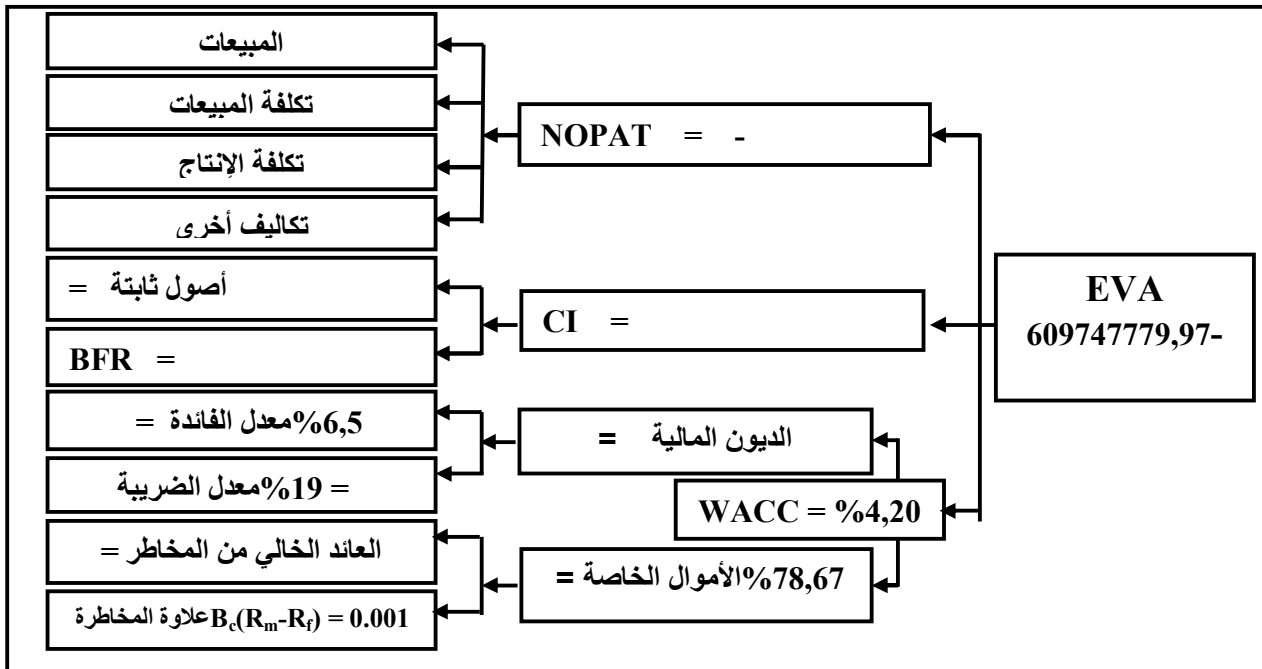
EVA
609747779,97-

NOPAT = -

CI =

WACC = %4,20

المبيعات

تكلفة المبيعات

تكلفة الإنتاج

تكاليف أخرى

أصول ثابتة =

BFR =

الديون المالية =

الأموال الخاصة = 78,67%

معدل الفائدة = 6,5%

معدل الضريبة = 19%

العائد الخالي من المخاطر =

علاوة المخاطرة $B_c(R_m-R_f) = 0.001$